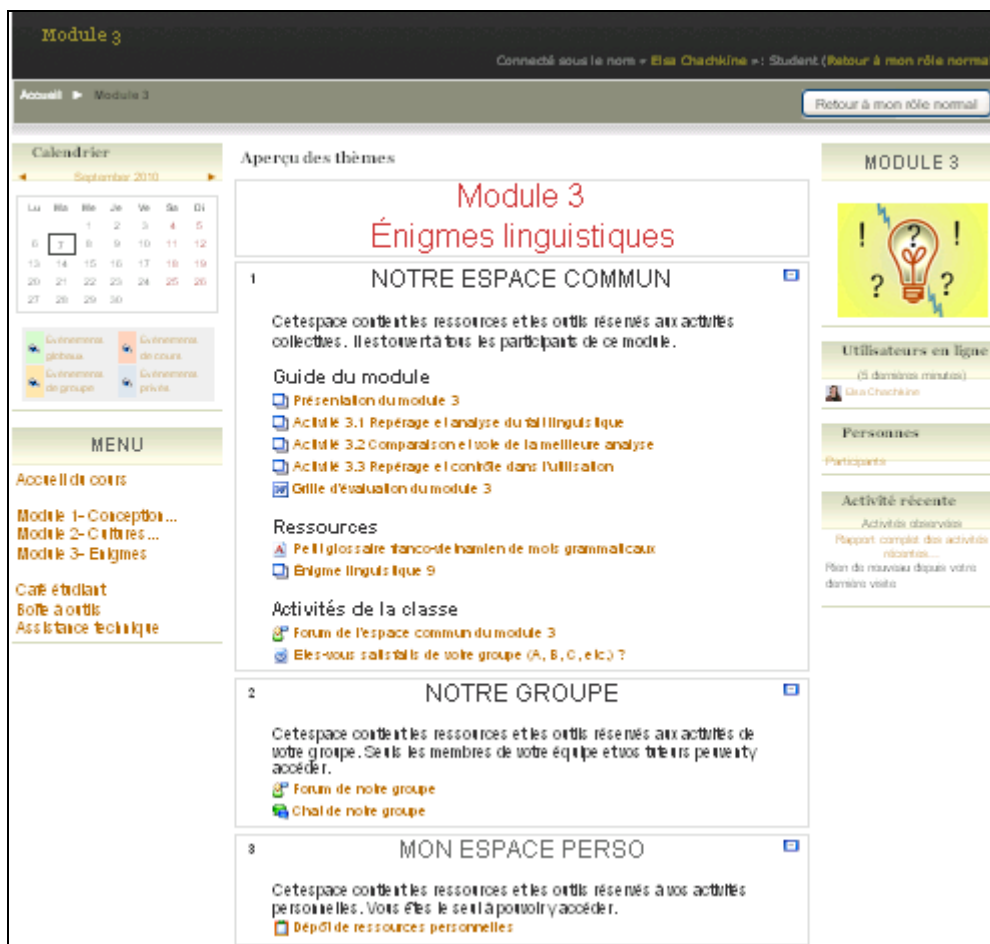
Module 3

Connecté sous le nom « Elsa Chachkine » : Student (Retour à mon rôle norma

Accueil ▶ Module 3

Retour à mon rôle normal

Calendrier

◄ September 2010 ►

| Lu | Ma | Me | Je | Ve | Sa | Di |
|---|---|---|---|---|---|---|
| | | 1 | 2 | 3 | 4 | 5 |
| 6 | 7 | 8 | 9 | 10 | 11 | 12 |
| 13 | 14 | 15 | 16 | 17 | 18 | 19 |
| 20 | 21 | 22 | 23 | 24 | 25 | 26 |
| 27 | 28 | 29 | 30 | | | |

Événements globaux
Événements de cours
Événements de groupe
Événements privés

MENU

Accueil du cours

Module 1- Conception...
Module 2- Cultures ...
Module 3- Enigmes

Café étudiant
Boîte à outils
Assistance technique

Aperçu des thèmes

Module 3
Énigmes linguistiques

1
NOTRE ESPACE COMMUN

Cet espace contient les ressources et les outils réservés aux activités collectives. Il est ouvert à tous les participants de ce module.

Guide du module
Présentation du module 3
Activité 3.1 Repérage et analyse du fait linguistique
Activité 3.2 Comparaison et vote de la meilleure analyse
Activité 3.3 Repérage et contrôle dans l'utilisation
Grille d'évaluation du module 3

Ressources
Petit glossaire franco-finlandais de mots grammaticaux
Énigme linguistique 9

Activités de la classe
Forum de l'espace commun du module 3
Etes-vous satisfaits de votre groupe (A, B, C, etc.) ?

2
NOTRE GROUPE

Cet espace contient les ressources et les outils réservés aux activités de votre groupe. Seuls les membres de votre équipe et vos tuteurs peuvent y accéder.
Forum de notre groupe
Chat de notre groupe

3
MON ESPACE PERSO

Cet espace contient les ressources et les outils réservés à vos activités personnelles. Vous êtes le seul à pouvoir y accéder.
Dépôt de ressources personnelles

MODULE 3

Utilisateurs en ligne
(5 dernières minutes)
Elsa Chachkine

Personnes
Participants

Activité récente
Activité observée
Rapport complet des activités récentes...
Rien de nouveau depuis votre dernière visite